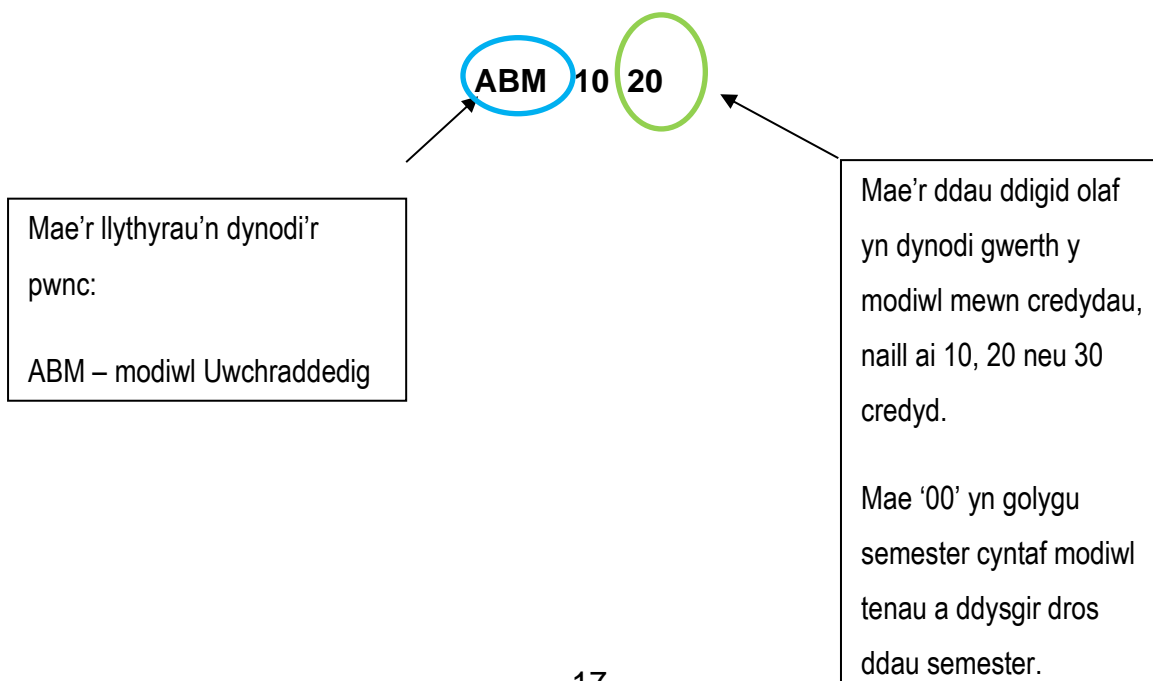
ABM 10 20

Mae'r llythyrau'n dynodi'r pwnc:

ABM – modiwl Uwchraddedig

Mae'r ddau ddigid olaf yn dynodi gwerth y modiwl mewn credydau, naill ai 10, 20 neu 30 credyd.

Mae '00' yn golygu semester cyntaf modiwl tenau a ddysgir dros ddau semester.

17